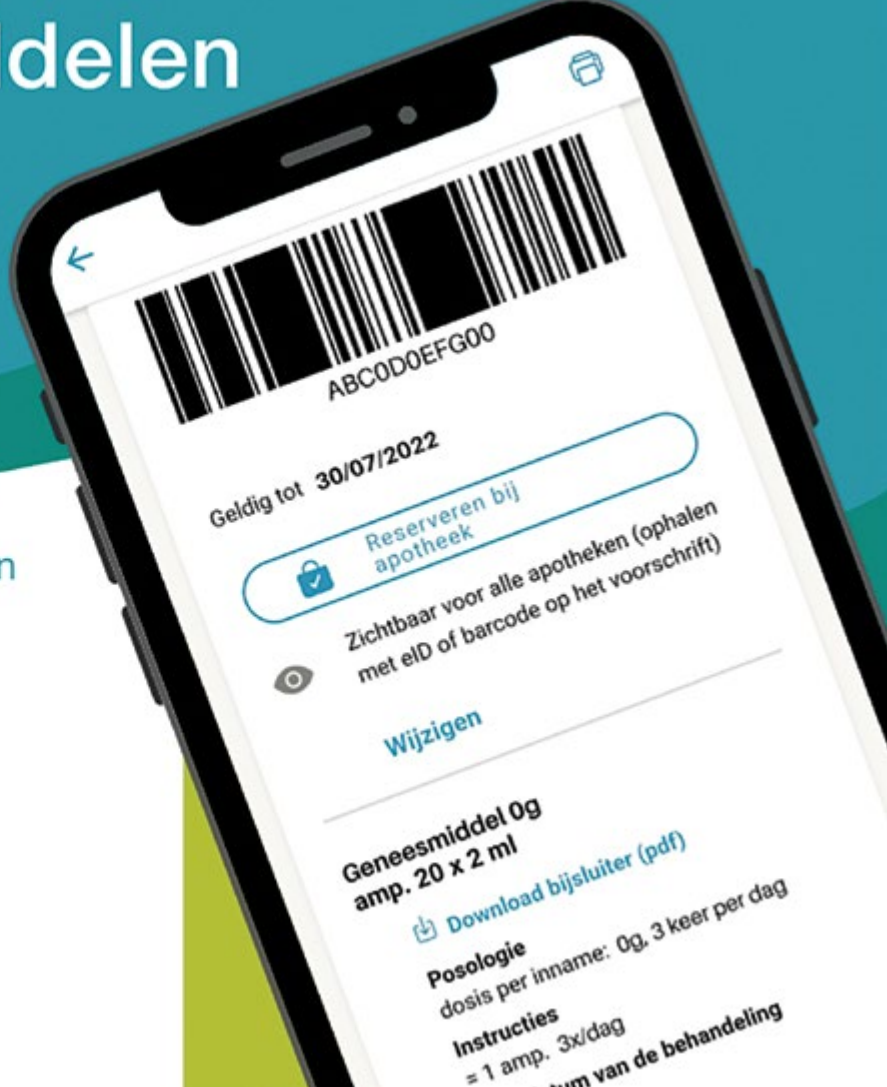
delen

n

ABC0D0EFG00

Geldig tot 30/07/2022

Reserveren bij apotheek

Zichtbaar voor alle apotheken (ophalen met eID of barcode op het voorschrift)

Wijzigen

Geneesmiddel 0g amp. 20 x 2 ml

Download bijsluiter (pdf)

Posologie
dosis per inname: 0g, 3 keer per dag

Instructies
= 1 amp. 3x/dag
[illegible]tum van de behandeling